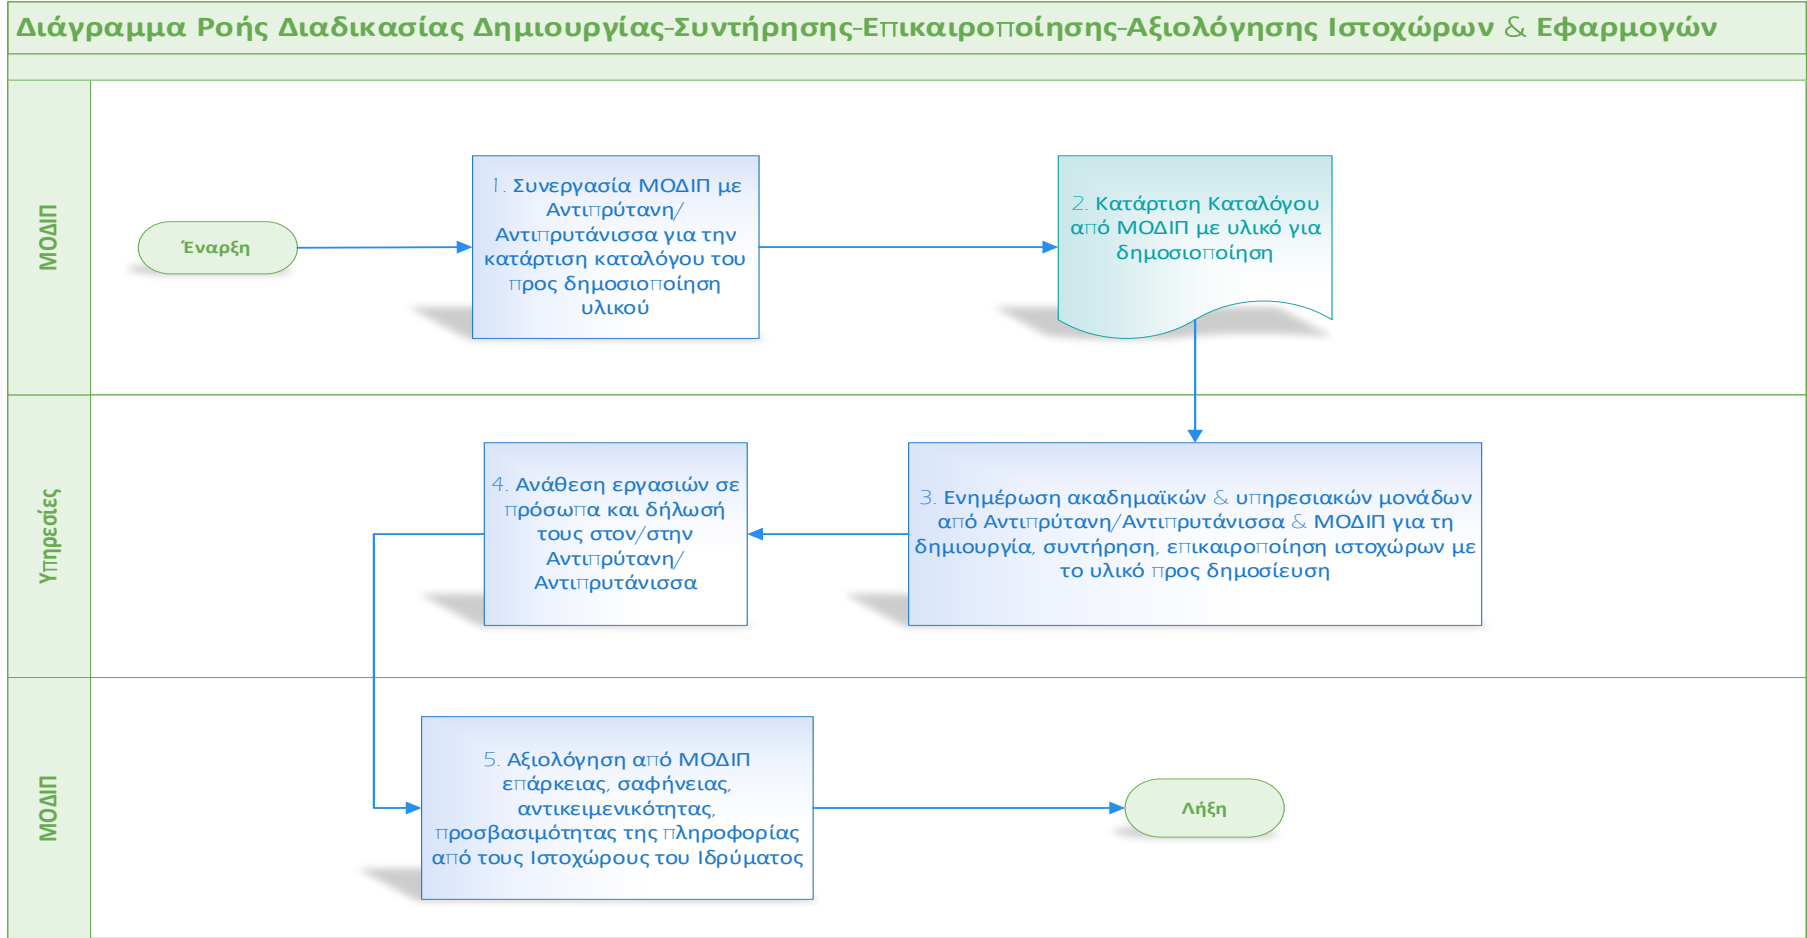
Διάγραμμα Ροής Διαδικασίας Δημιουργίας-Συντήρησης-Επικαιροποίησης-Αξιολόγησης Ιστοχώρων & Εφαρμογών

ΜΟΔΙΠ

Έναρξη

1. Συνεργασία ΜΟΔΙΠ με Αντιπρύτανη/Αντιπρυτάνισσα για την κατάρτιση καταλόγου του προς δημοσιοποίηση υλικού

2. Κατάρτιση Καταλόγου από ΜΟΔΙΠ με υλικό για δημοσιοποίηση

Υπηρεσίες

4. Ανάθεση εργασιών σε πρόσωπα και δήλωσή τους στον/στην Αντιπρύτανη/Αντιπρυτάνισσα

3. Ενημέρωση ακαδημαϊκών & υπηρεσιακών μονάδων από Αντιπρύτανη/Αντιπρυτάνισσα & ΜΟΔΙΠ για τη δημιουργία, συντήρηση, επικαιροποίηση ιστοχώρων με το υλικό προς δημοσίευση

ΜΟΔΙΠ

5. Αξιολόγηση από ΜΟΔΙΠ επάρκειας, σαφήνειας, αντικειμενικότητας, προσβασιμότητας της πληροφορίας από τους Ιστοχώρους του Ιδρύματος

Λήξη